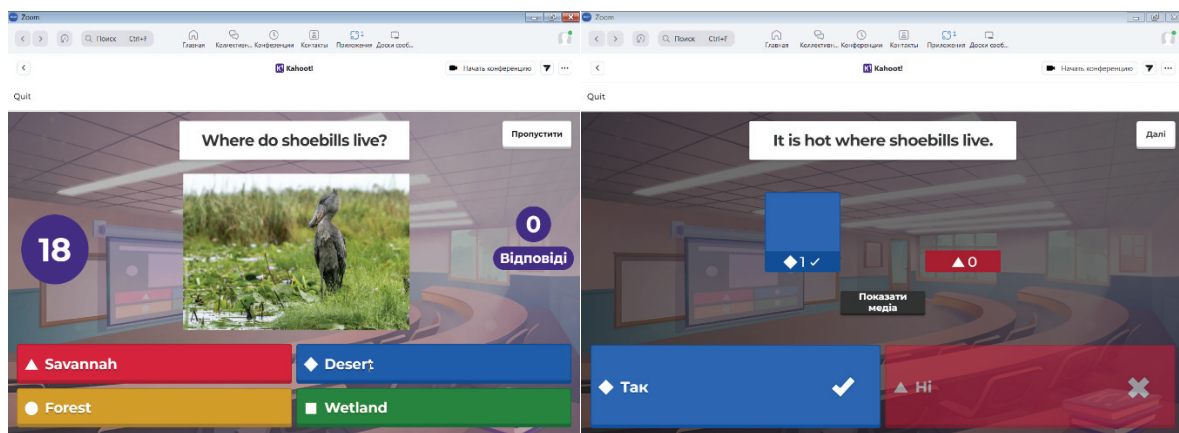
Zoom

Поиск Ctrl+F

Главная Коллективн... Конференции Контакты Приложения Доски сооб...

Kahoot!

Начать конференцию

Quit

Where do shoebills live?

Пропустити

18

0

Відповіді

Savannah

Desert

Forest

Wetland

Zoom

Поиск Ctrl+F

Главная Коллективн... Конференции Контакты Приложения Доски сооб...

Kahoot!

Начать конференцию

Quit

It is hot where shoebills live.

Далі

1

0

Показати медіа

Так

Ні